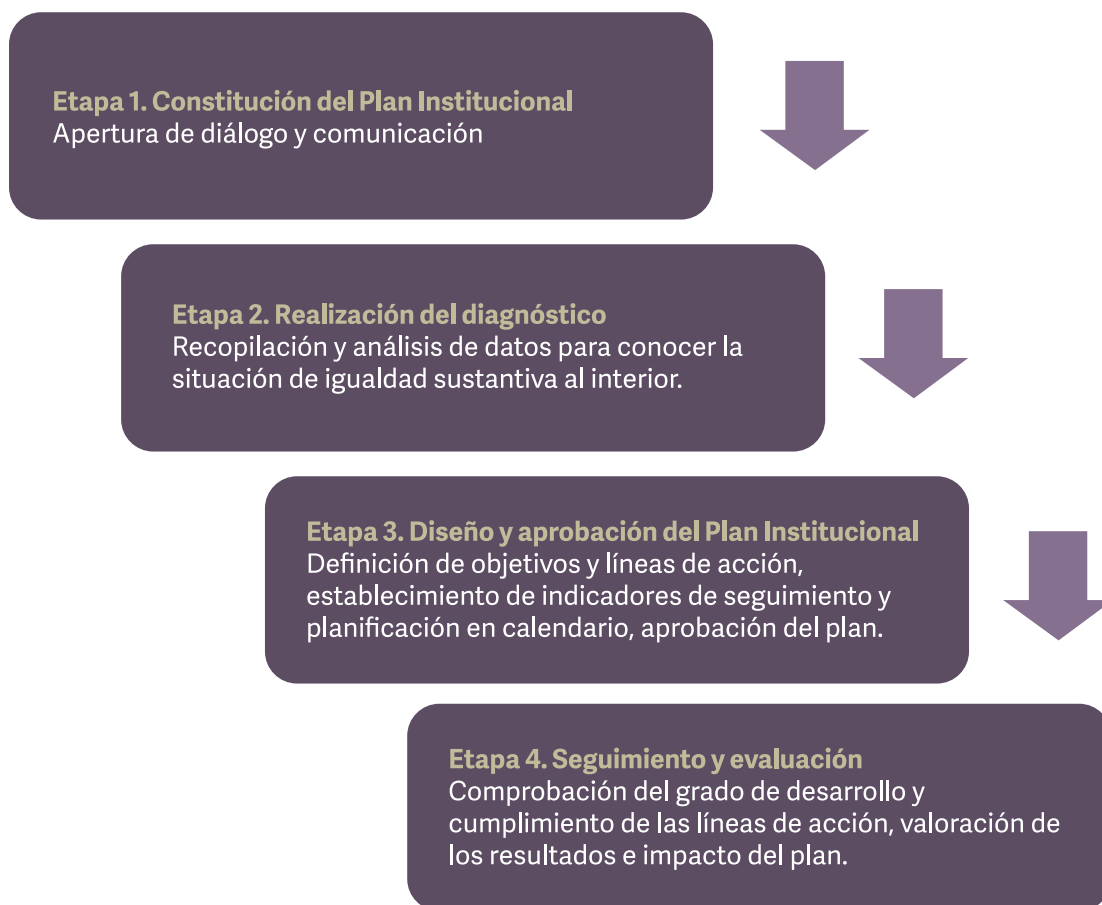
Etapa 1. Constitución del Plan Institucional
Apertura de diálogo y comunicación

Etapa 2. Realización del diagnóstico
Recopilación y análisis de datos para conocer la situación de igualdad sustantiva al interior.

Etapa 3. Diseño y aprobación del Plan Institucional
Definición de objetivos y líneas de acción, establecimiento de indicadores de seguimiento y planificación en calendario, aprobación del plan.

Etapa 4. Seguimiento y evaluación
Comprobación del grado de desarrollo y cumplimiento de las líneas de acción, valoración de los resultados e impacto del plan.